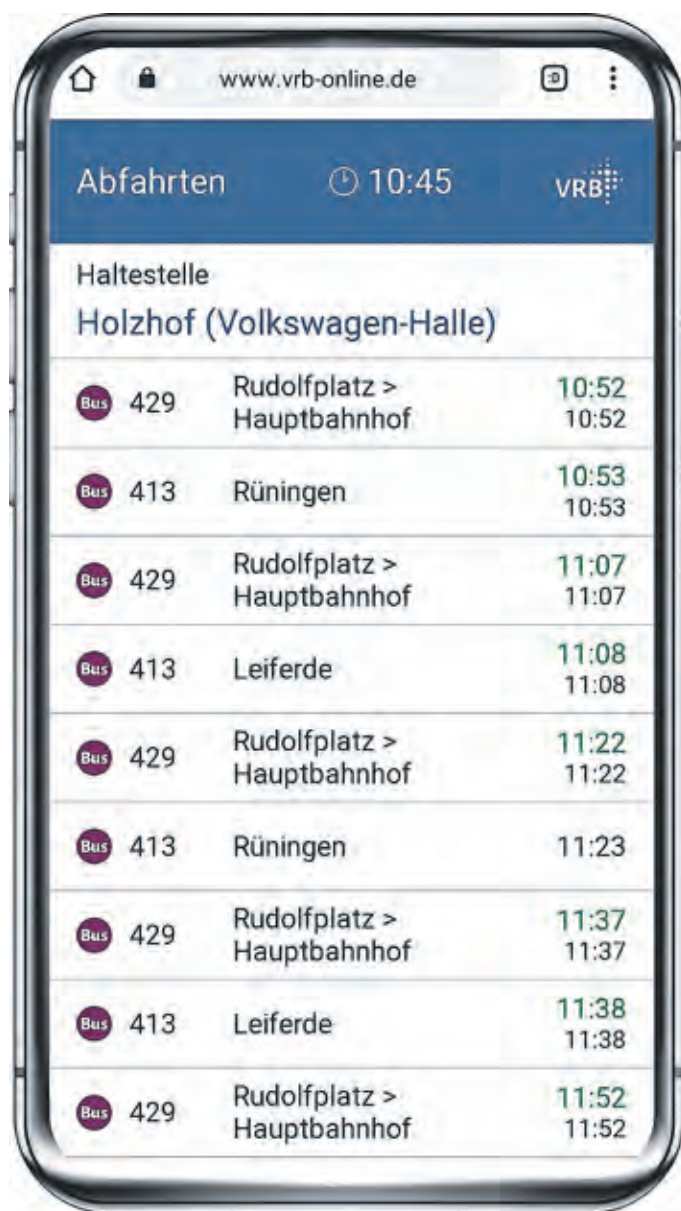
www.vrb-online.de

Abfahrten 10:45 VRB

Haltestelle
Holzhof (Volkswagen-Halle)

| | | | |
|---|---|---|---|
| Bus | 429 | Rudolfplatz > Hauptbahnhof | 10:52 10:52 |
| Bus | 413 | Rüningen | 10:53 10:53 |
| Bus | 429 | Rudolfplatz > Hauptbahnhof | 11:07 11:07 |
| Bus | 413 | Leiferde | 11:08 11:08 |
| Bus | 429 | Rudolfplatz > Hauptbahnhof | 11:22 11:22 |
| Bus | 413 | Rüningen | 11:23 |
| Bus | 429 | Rudolfplatz > Hauptbahnhof | 11:37 11:37 |
| Bus | 413 | Leiferde | 11:38 11:38 |
| Bus | 429 | Rudolfplatz > Hauptbahnhof | 11:52 11:52 |